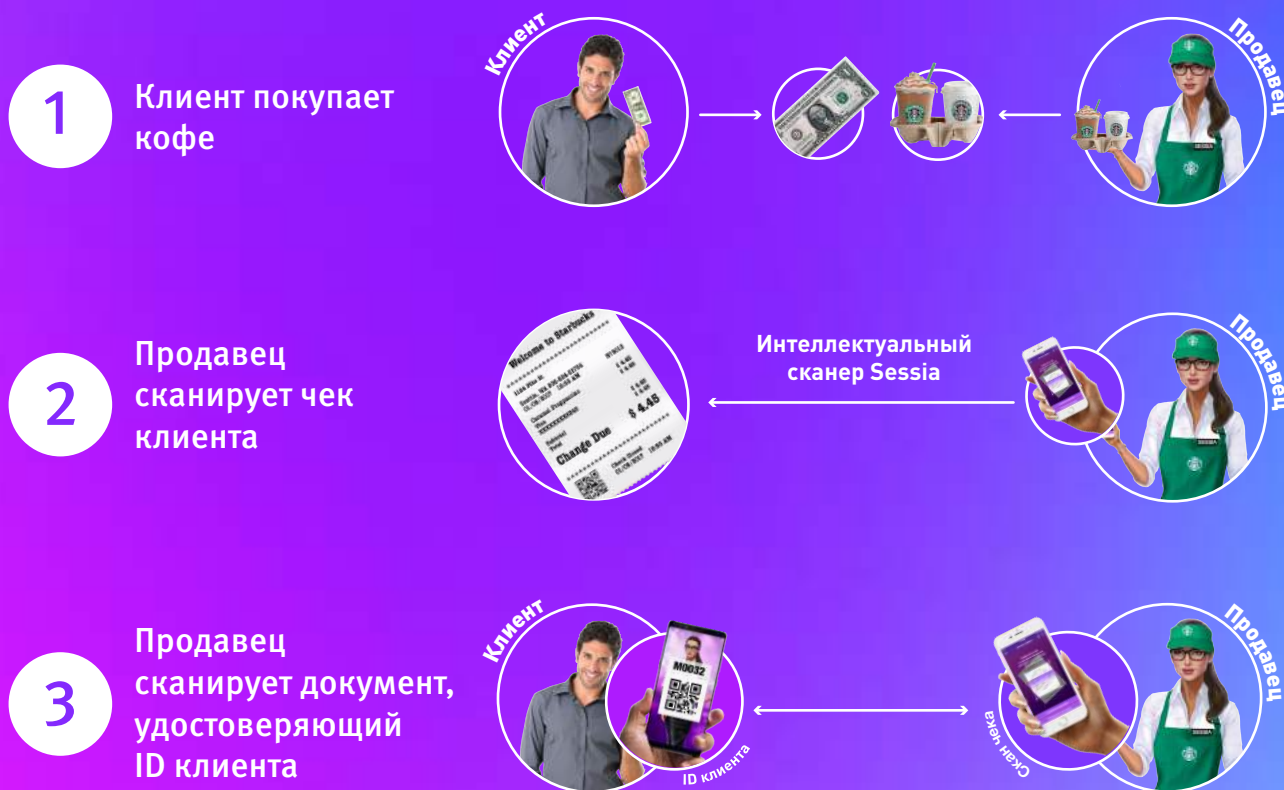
1

Клиент покупает кофе

Клиент

Продавец

2

Продавец сканирует чек клиента

Welcome to Starbucks

$ 4.45

Change Due

Интеллектуальный сканер Sessia

Продавец

3

Продавец сканирует документ, удостоверяющий ID клиента

Клиент

M0032

ID клиента

Скан чека

Продавец